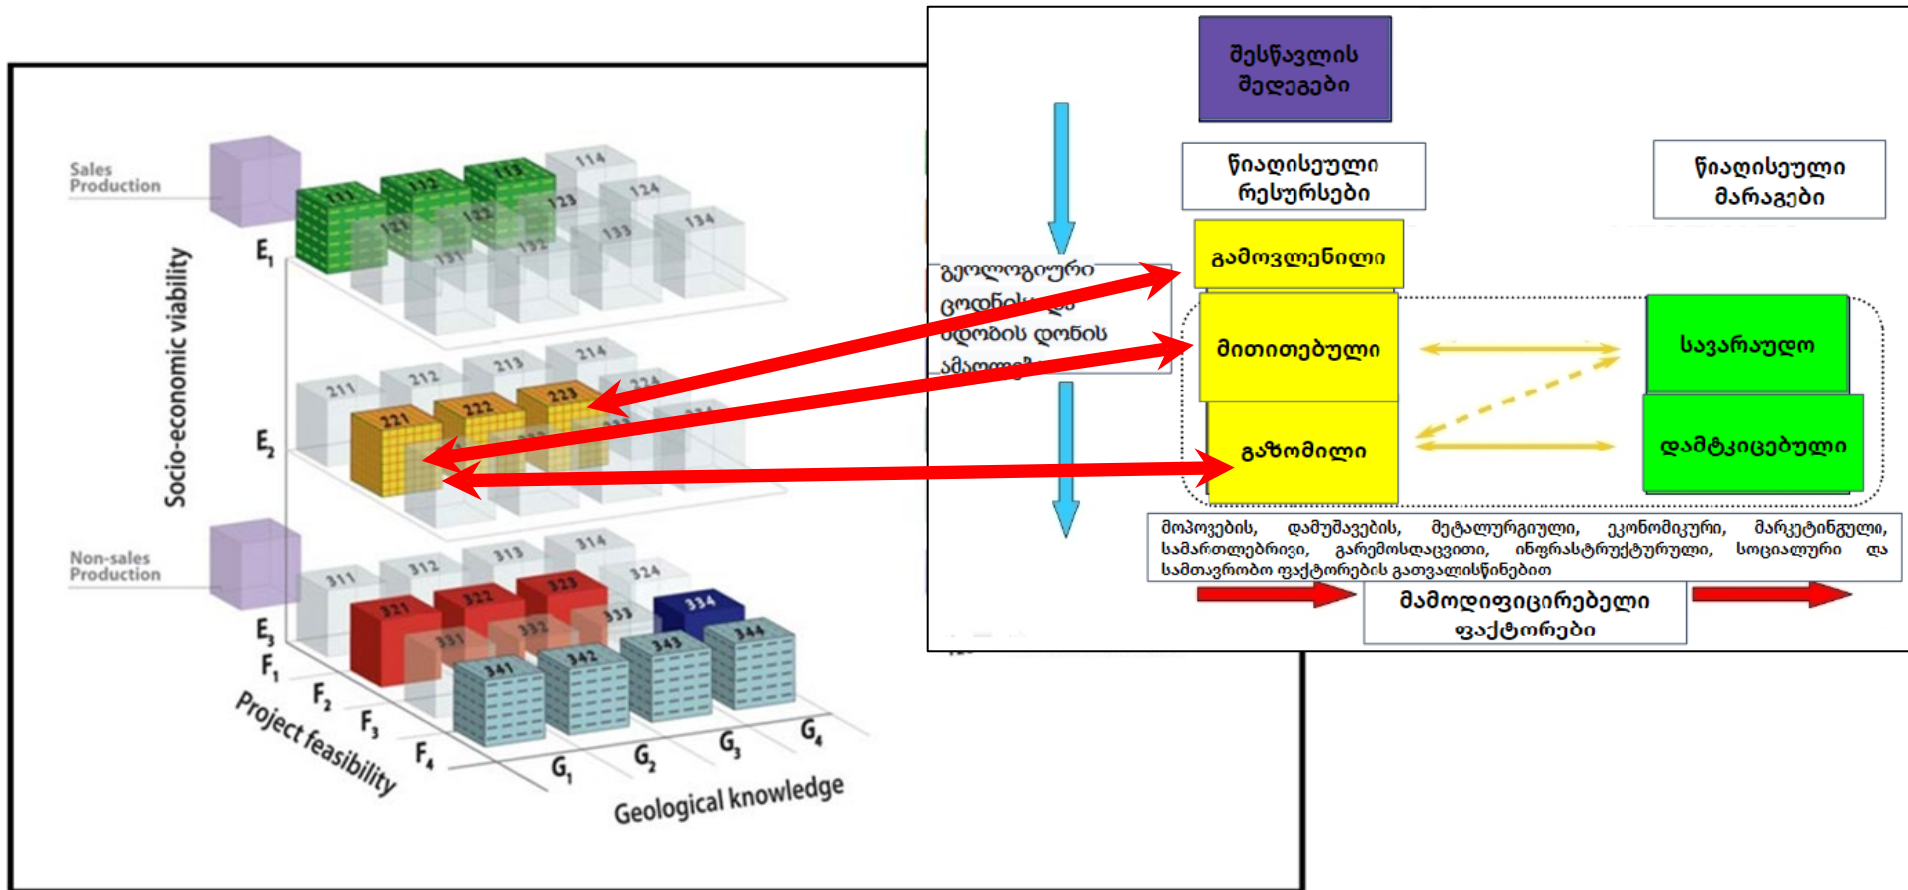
Sales Production

Non-sales Production

Socio-economic viability

$E_1$

$E_2$

$E_3$

111 112 113 114

121 122 123 124

131 132 133 134

211 212 213 214

221 222 223 224

231 232 233 234

311 312 313 314

321 322 323 324

331 332 333 334

341 342 343 344

$F_1$ $F_2$ $F_3$ $F_4$

Project feasibility

$G_1$ $G_2$ $G_3$ $G_4$

Geological knowledge

შესწავლის შედეგები

წიაღისეული რესურსები

წიაღისეული მარაგები

გეოლოგიური ცოდნის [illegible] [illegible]ობის დონის ამაღლ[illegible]

გამოვლენილი

მითითებული

გაზომილი

სავარაუდო

დამტკიცებული

მოპოვების, დამუშავების, მეტალურგიული, ეკონომიკური, მარკეტინგული, სამართლებრივი, გარემოსდაცვითი, ინფრასტრუქტურული, სოციალური და სამთავრობო ფაქტორების გათვალისწინებით

მამოდიფიცირებელი ფაქტორები